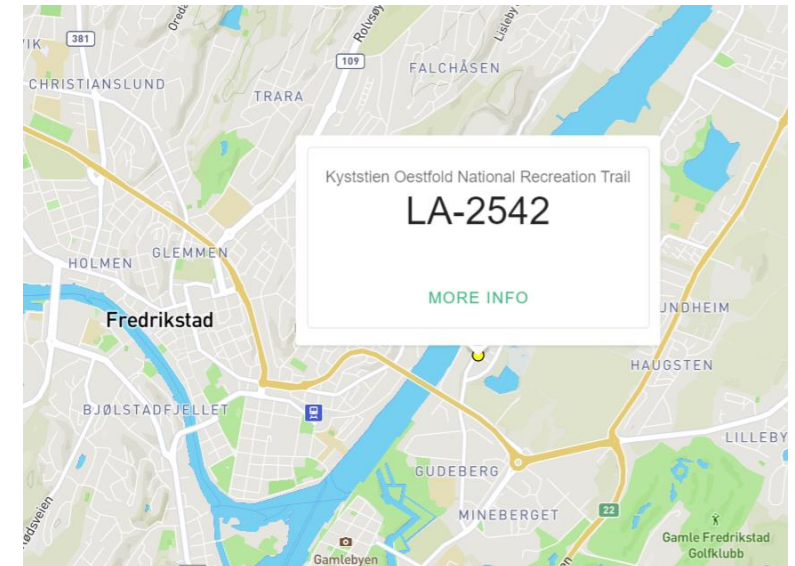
VIK
381
Oredа
Rolvsøy
109
Lisleby
CHRISTIANSLUND
FALCHÅSEN
TRARA
Kyststien Oestfold National Recreation Trail
LA-2542
MORE INFO
GLEMMEN
HOLMEN
Fredrikstad
UNDHEIM
HAUGSTEN
BJØLSTADFJELLET
LILLEBY
GUDEBERG
MINEBERGET
22
Gamle Fredrikstad Golfklubb
Gamlebyen
Rødsveien